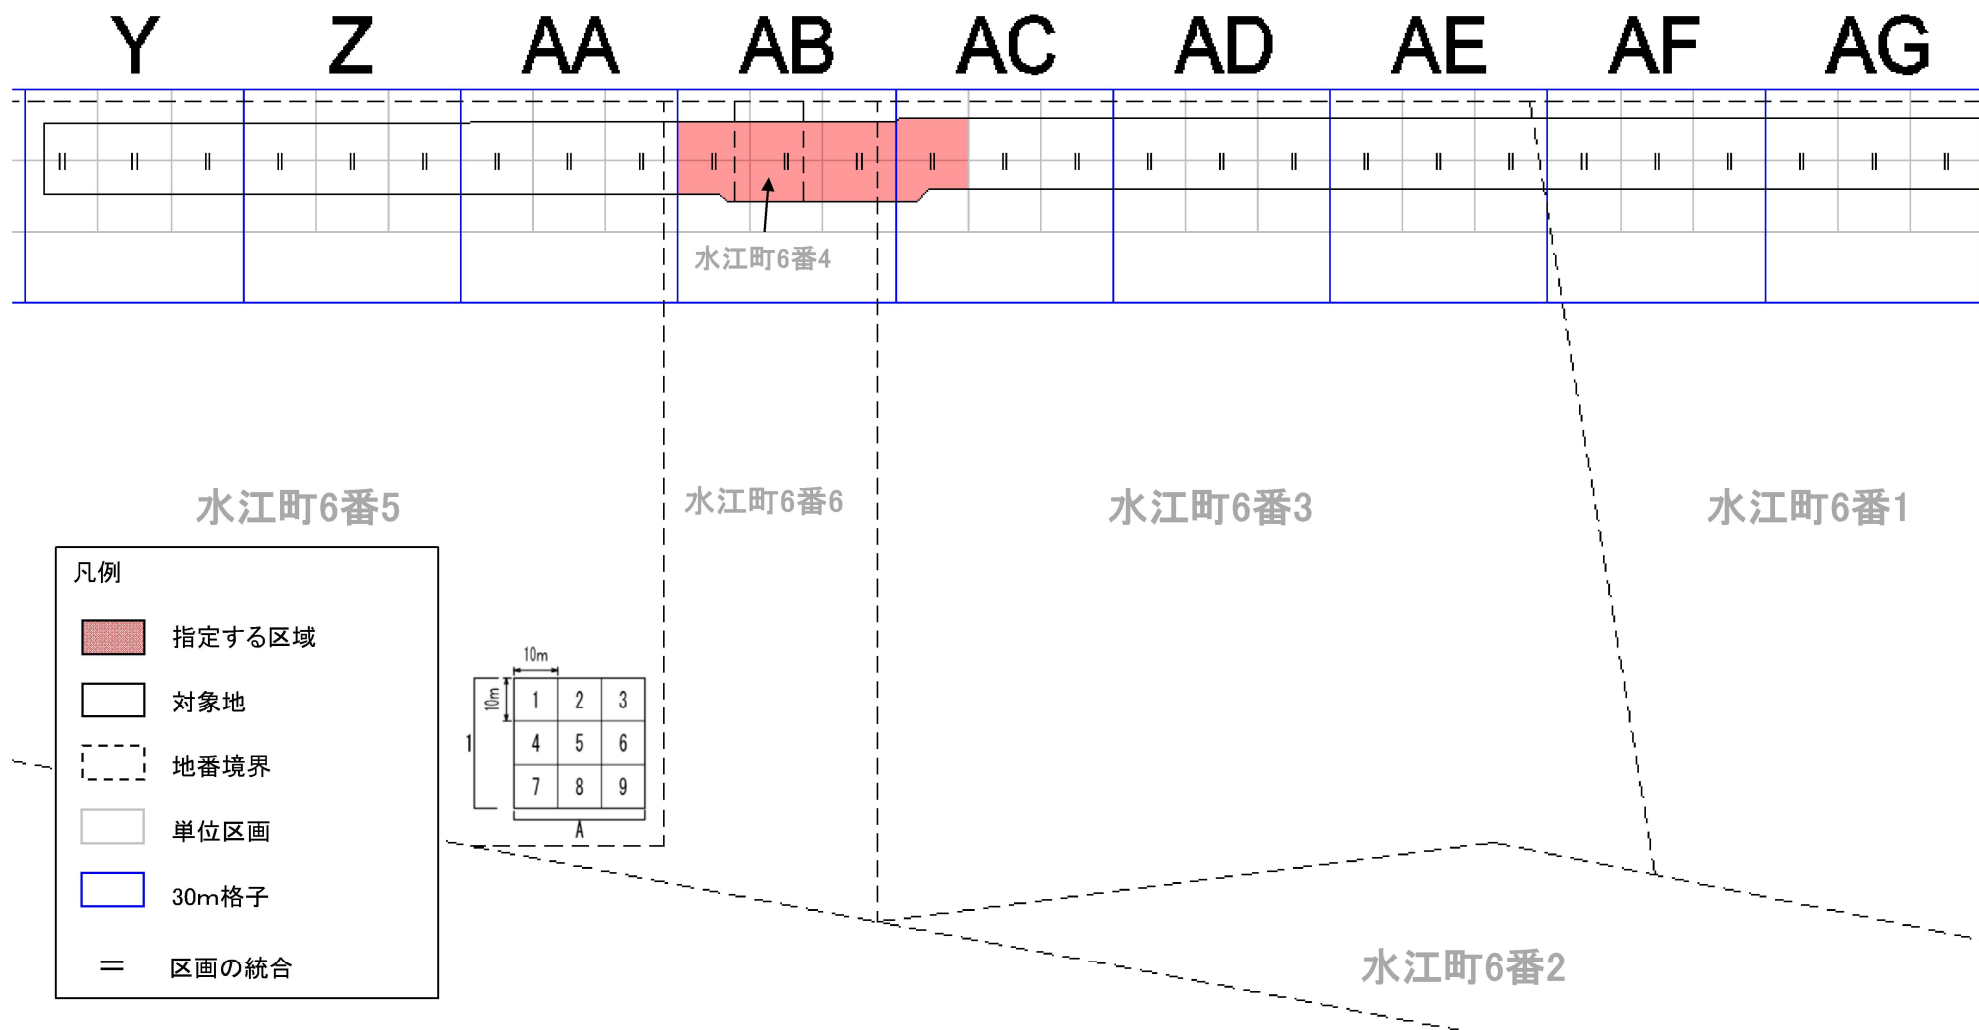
Y Z AA AB AC AD AE AF AG

水江町6番4

水江町6番5

水江町6番6

水江町6番3

水江町6番1

水江町6番2

凡例

指定する区域

対象地

地番境界

単位区画

30m格子

＝ 区画の統合

10m

10m

1

| 1 | 2 | 3 |
|---|---|---|
| 4 | 5 | 6 |
| 7 | 8 | 9 |

A